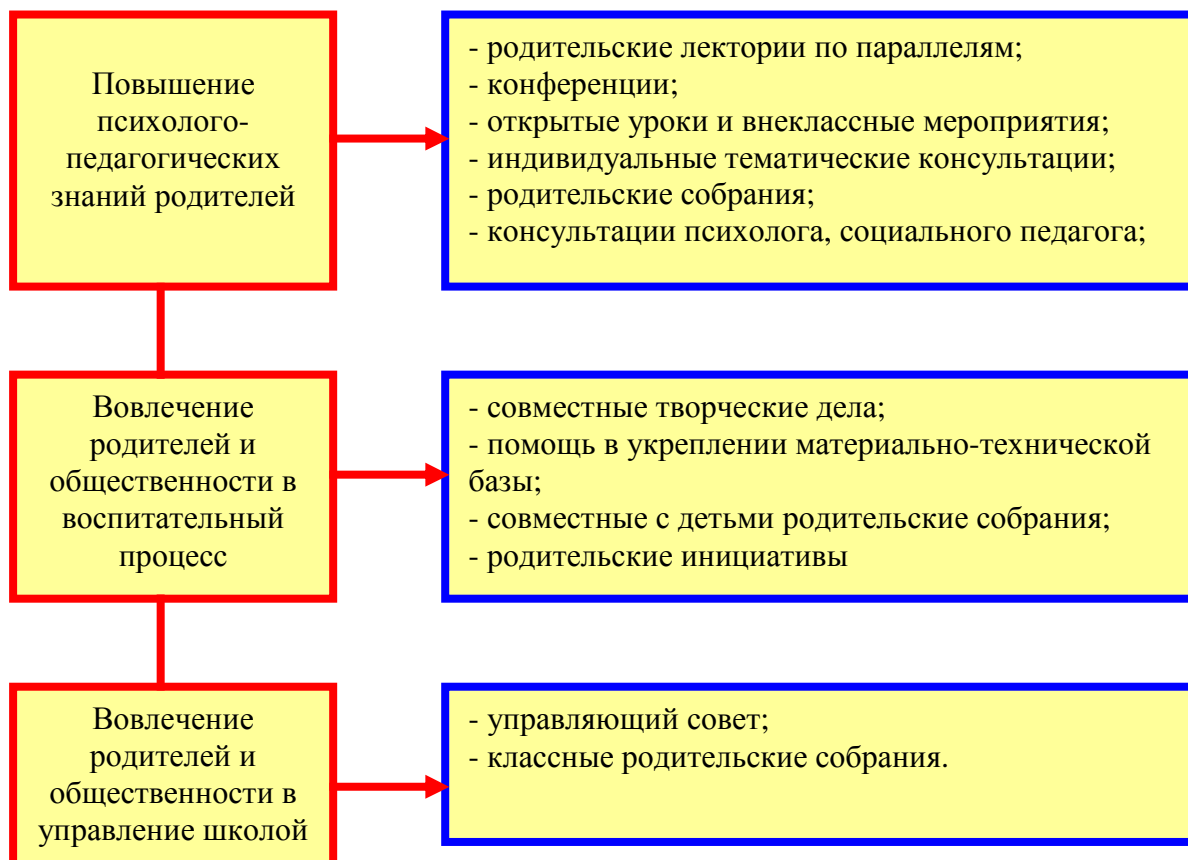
Повышение психолого-педагогических знаний родителей

- родительские лектории по параллелям;
- конференции;
- открытые уроки и внеклассные мероприятия;
- индивидуальные тематические консультации;
- родительские собрания;
- консультации психолога, социального педагога;

Вовлечение родителей и общественности в воспитательный процесс

- совместные творческие дела;
- помощь в укреплении материально-технической базы;
- совместные с детьми родительские собрания;
- родительские инициативы

Вовлечение родителей и общественности в управление школой

- управляющий совет;
- классные родительские собрания.